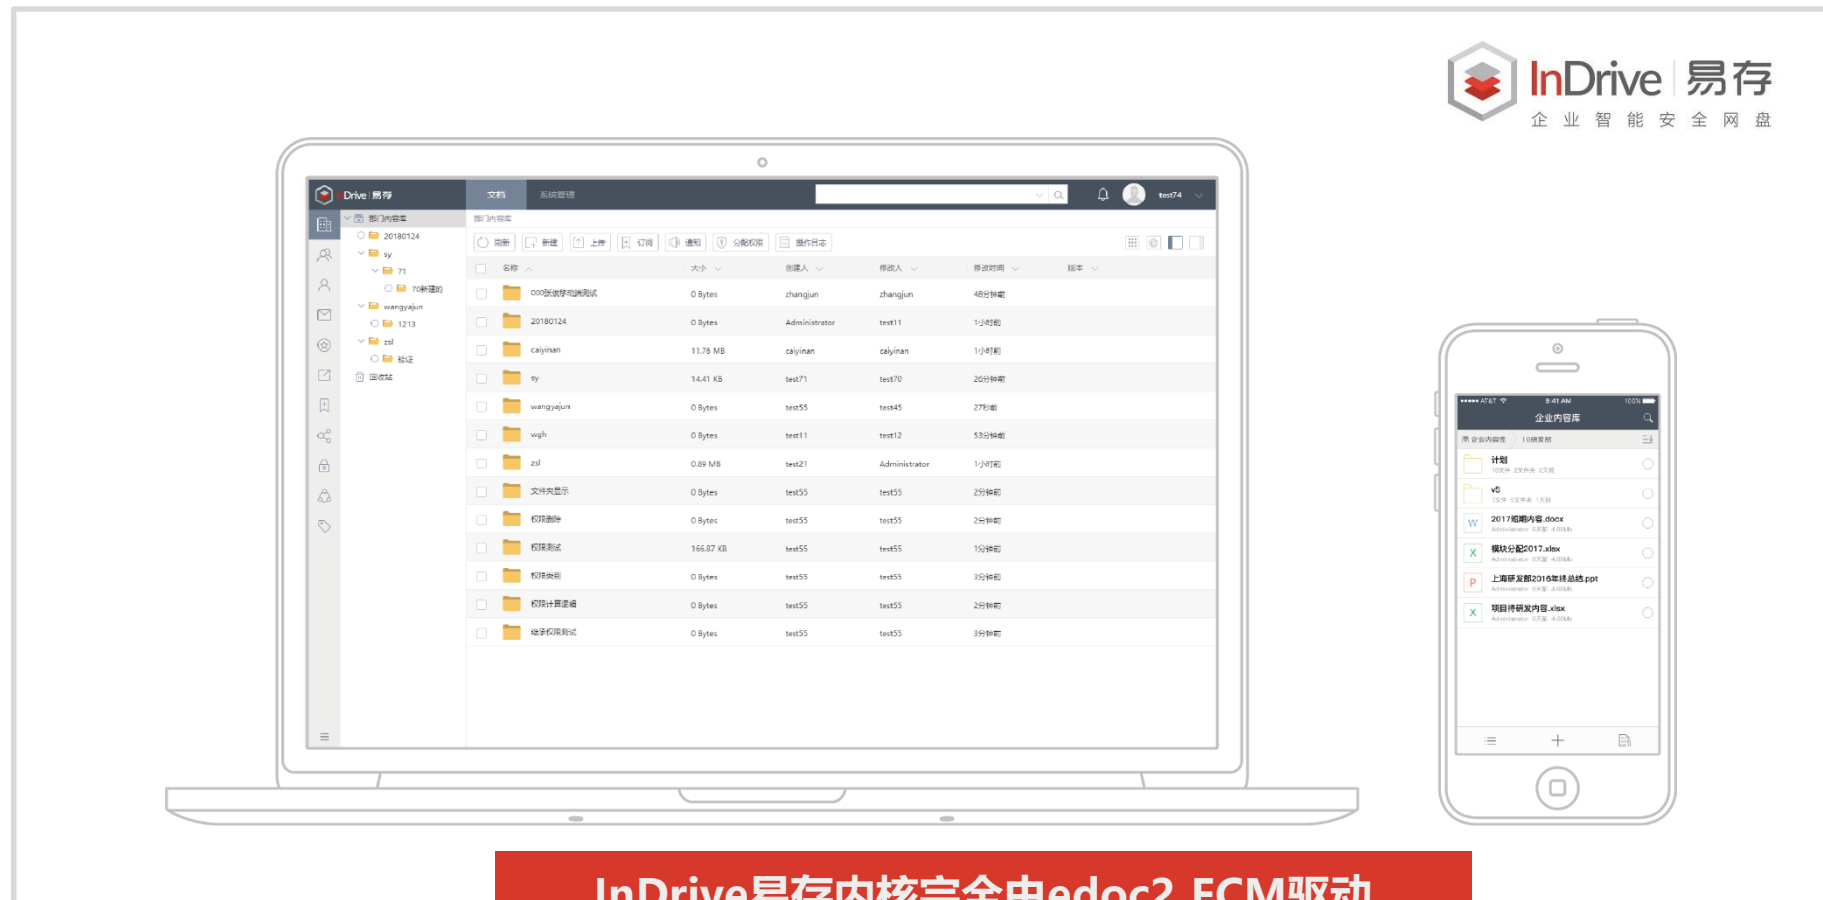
InDrive 易存
企业智能安全网盘

Drive 易存 文档 系统管理 test74

部门内容库
20180124
sy
71
70新建的
wangyajun
1213
zsl
验证
回收站

部门内容库

刷新 新建 上传 订阅 通知 分配权限 操作日志

| 名称 | 大小 | 创建人 | 修改人 | 修改时间 | 版本 |
|---|---|---|---|---|---|
| 000张俊移动测试 | 0 Bytes | zhangjun | zhangjun | 48分钟前 | |
| 20180124 | 0 Bytes | Administrator | test11 | 1小时前 | |
| caiyinan | 11.76 MB | caiyinan | caiyinan | 1小时前 | |
| sy | 14.41 KB | test71 | test70 | 20分钟前 | |
| wangyajun | 0 Bytes | test55 | test45 | 27秒前 | |
| wgh | 0 Bytes | test11 | test12 | 53分钟前 | |
| zsl | 0.89 MB | test21 | Administrator | 1小时前 | |
| 文件夹显示 | 0 Bytes | test55 | test55 | 2分钟前 | |
| 权限删除 | 0 Bytes | test55 | test55 | 2分钟前 | |
| 权限测试 | 166.87 KB | test55 | test55 | 1分钟前 | |
| 权限类别 | 0 Bytes | test55 | test55 | 3分钟前 | |
| 权限计算逻辑 | 0 Bytes | test55 | test55 | 2分钟前 | |
| 继承权限测试 | 0 Bytes | test55 | test55 | 3分钟前 | |

AT&T 9:41 AM 100%
企业内容库
企业内容库 10研发部
计划
v5
2017规期内容.docx
模块分配2017.xlsx
上海研发部2016年终总结.ppt
项目待研发内容.xlsx

InDrive易存内核完全由edoc2 ECM驱动